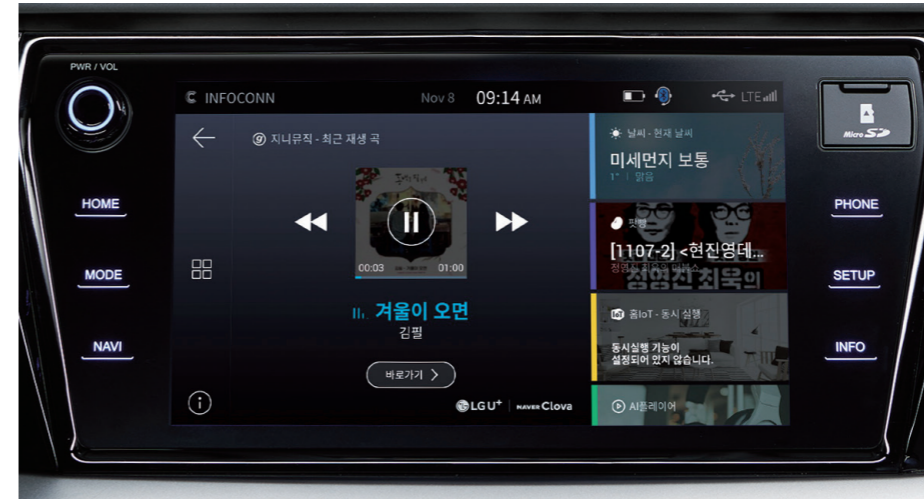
PWR / VOL

HOME

MODE

NAVI

INFOCONN

Nov 8 09:14 AM

LTE

지니뮤직 - 최근 재생 곡

03:03 01:00

겨울이 오면

김필

바로가기

LG U+ | NAVER Clova

날씨 - 현재 날씨

미세먼지 보통

1° | 맑음

팟빵

[1107-2] <현진영데...

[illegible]

홈IoT - 동시 실행

동시실행 기능이 설정되어 있지 않습니다.

AI플레이어

Micro SD

PHONE

SETUP

INFO